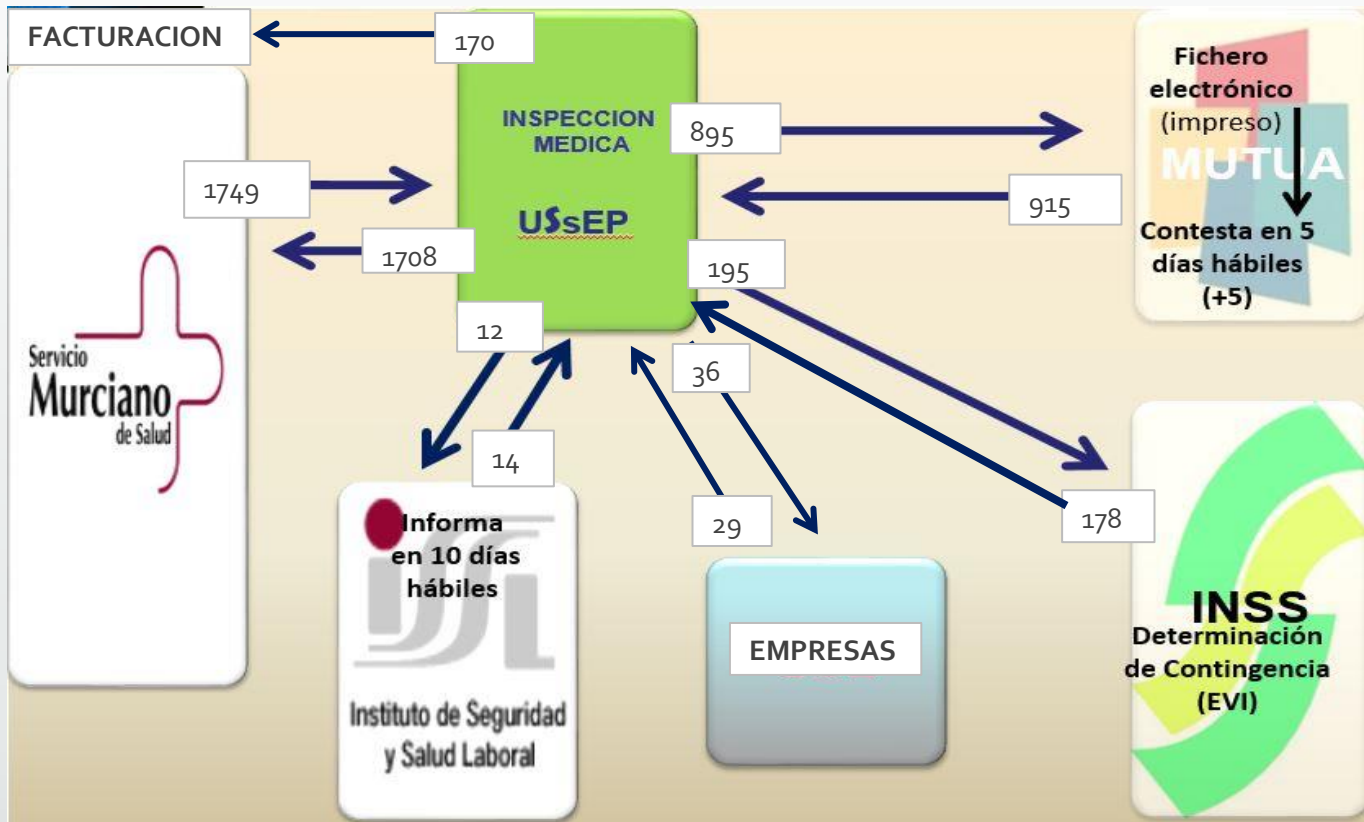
FACTURACION

170

INSPECCION MEDICA

USsEP

895

Fichero electrónico (impreso)

MUTUA

Contesta en 5 días hábiles (+5)

915

1749

1708

195

12

36

Servicio Murciano de Salud

14

Informa en 10 días hábiles

Instituto de Seguridad y Salud Laboral

29

EMPRESAS

178

INSS

Determinación de Contingencia (EVI)